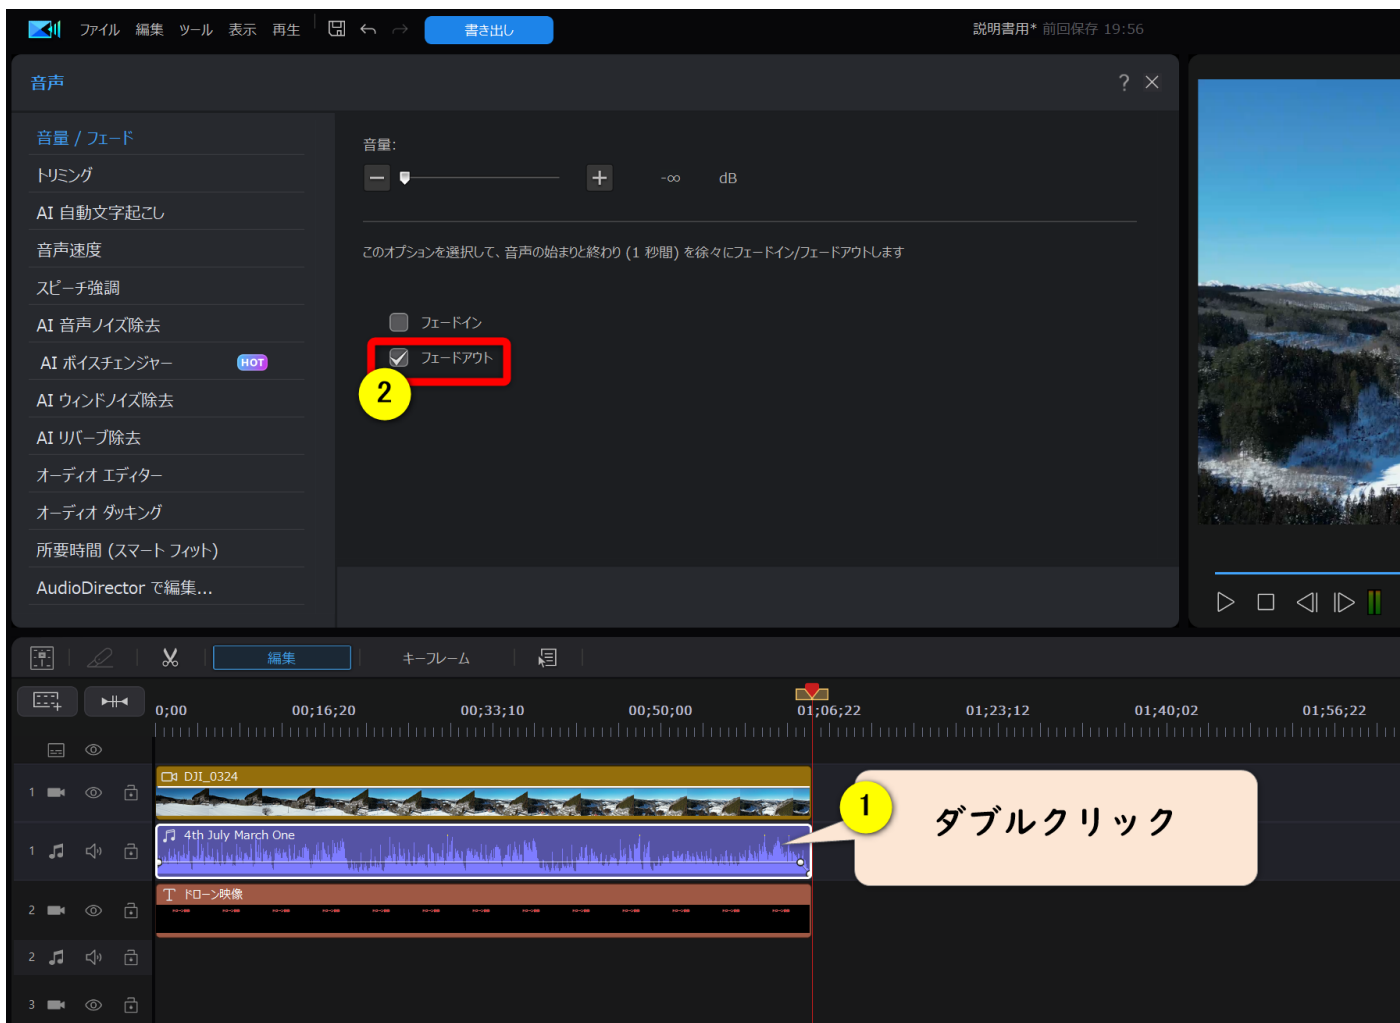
ファイル 編集 ツール 表示 再生
書き出し
説明書用* 前回保存 19:56

音声
? ×

音量 / フェード
トリミング
AI 自動文字起こし
音声速度
スピーチ強調
AI 音声ノイズ除去
AI ボイスチェンジャー HOT
AI ウィンドノイズ除去
AI リバーブ除去
オーディオ エディター
オーディオ ダッキング
所要時間 (スマート フィット)
AudioDirector で編集...

音量:
-∞ dB

このオプションを選択して、音声の始まりと終わり (1 秒間) を徐々にフェードイン/フェードアウトします

フェードイン
フェードアウト
2

編集
キーフレーム

0;00 00;16;20 00;33;10 00;50;00 01;06;22 01;23;12 01;40;02 01;56;22

1 DJI_0324
1 4th July March One
2 ドローン映像
2
3

1
ダブルクリック